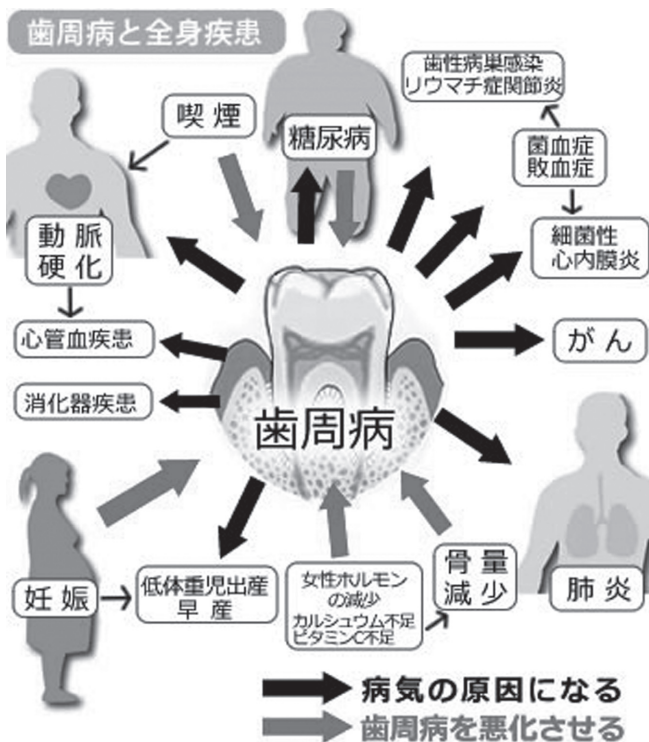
歯周病と全身疾患

喫煙

糖尿病

歯性病巣感染
リウマチ症関節炎

菌血症
敗血症

細菌性
心内膜炎

動脈
硬化

心管血疾患

消化器疾患

がん

歯周病

妊娠

低体重児出産
早産

女性ホルモンの減少
カルシュウム不足
ビタミンC不足

骨量
減少

肺炎

病気の原因になる
歯周病を悪化させる